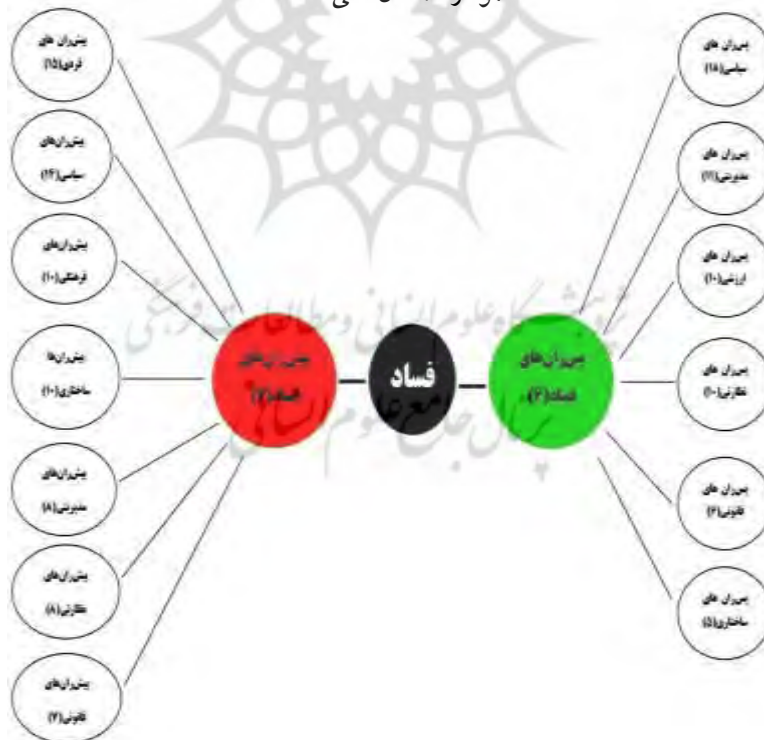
پیشران های
فردی(۱۵)

پیشران‌های
سیاسی(۱۴)

پیشران‌های
فرهنگی(۱۰)

پیشران‌ها
ساختاری(۱۰)

پیشران‌های
مدیریتی(۸)

پیشران‌های
نظارتی(۸)

پیشران‌های
قانونی(۷)

پیشران‌های
فساد(۷)

فساد

پسران‌های
فساد(۶)

پسران های
سیاسی(۱۸)

پسران های
مدیریتی(۱۱)

پسران های
ارزشی(۱۰)

پسران های
نظارتی(۱۰)

پسران های
قانونی(۶)

پسران های
ساختاری(۵)

پژوهشگاه علوم انسانی و مطالعات فرهنگی
پرتال جامع علوم انسانی